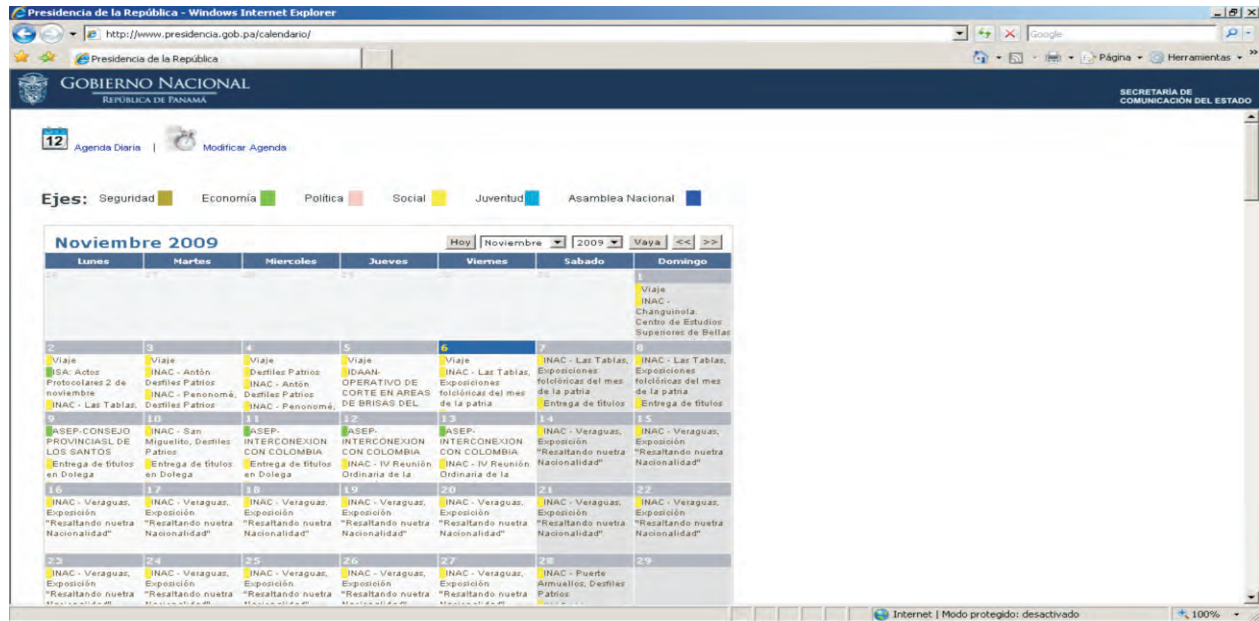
Presidencia de la República - Windows Internet Explorer

http://www.presidencia.gob.pa/calendario/

Google

Presidencia de la República

Página • Herramientas •

GOBIERNO NACIONAL
REPÚBLICA DE PANAMÁ

SECRETARÍA DE COMUNICACIÓN DEL ESTADO

12 Agenda Diaria | Modificar Agenda

Ejes: Seguridad Economía Política Social Juventud Asamblea Nacional

Noviembre 2009

Hoy Noviembre 2009 Vaya << >>

| Lunes | Martes | Miercoles | Jueves | Viernes | Sabado | Domingo |
|---|---|---|---|---|---|---|
| 26 | 27 | 28 | 29 | 30 | 31 | 1 Viaje INAC - Changuinola. Centro de Estudios Superiores de Bellas |
| 2 Viaje ISA: Actos Protocolares 2 de noviembre INAC - Las Tablas, | 3 Viaje INAC - Antón Desfiles Patrios INAC - Penonomé, Desfiles Patrios | 4 Viaje Desfiles Patrios INAC - Antón Desfiles Patrios INAC - Penonomé, | 5 Viaje IDAAN-OPERATIVO DE CORTE EN AREAS DE BRISAS DEL | 6 Viaje INAC - Las Tablas, Exposiciones folclóricas del mes de la patria | 7 INAC - Las Tablas, Exposiciones folclóricas del mes de la patria Entrega de títulos | 8 INAC - Las Tablas, Exposiciones folclóricas del mes de la patria Entrega de títulos |
| 9 ASEP-CONSEJO PROVINCIASL DE LOS SANTOS Entrega de títulos en Dolega | 10 INAC - San Miguelito, Desfiles Patrios Entrega de títulos en Dolega | 11 ASEP-INTERCONEXION CON COLOMBIA Entrega de títulos en Dolega | 12 ASEP-INTERCONEXION CON COLOMBIA INAC - IV Reunión Ordinaria de la | 13 ASEP-INTERCONEXION CON COLOMBIA INAC - IV Reunión Ordinaria de la | 14 INAC - Veraguas, Exposición "Resaltando nuetra Nacionalidad" | 15 INAC - Veraguas, Exposición "Resaltando nuetra Nacionalidad" |
| 16 INAC - Veraguas, Exposición "Resaltando nuetra Nacionalidad" | 17 INAC - Veraguas, Exposición "Resaltando nuetra Nacionalidad" | 18 INAC - Veraguas, Exposición "Resaltando nuetra Nacionalidad" | 19 INAC - Veraguas, Exposición "Resaltando nuetra Nacionalidad" | 20 INAC - Veraguas, Exposición "Resaltando nuetra Nacionalidad" | 21 INAC - Veraguas, Exposición "Resaltando nuetra Nacionalidad" | 22 INAC - Veraguas, Exposición "Resaltando nuetra Nacionalidad" |
| 23 INAC - Veraguas, Exposición "Resaltando nuetra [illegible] | 24 INAC - Veraguas, Exposición "Resaltando nuetra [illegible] | 25 INAC - Veraguas, Exposición "Resaltando nuetra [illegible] | 26 INAC - Veraguas, Exposición "Resaltando nuetra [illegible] | 27 INAC - Veraguas, Exposición "Resaltando nuetra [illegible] | 28 INAC - Puerto Armuelles, Desfiles Patrios | 29 |

Internet | Modo protegido: desactivado   100%